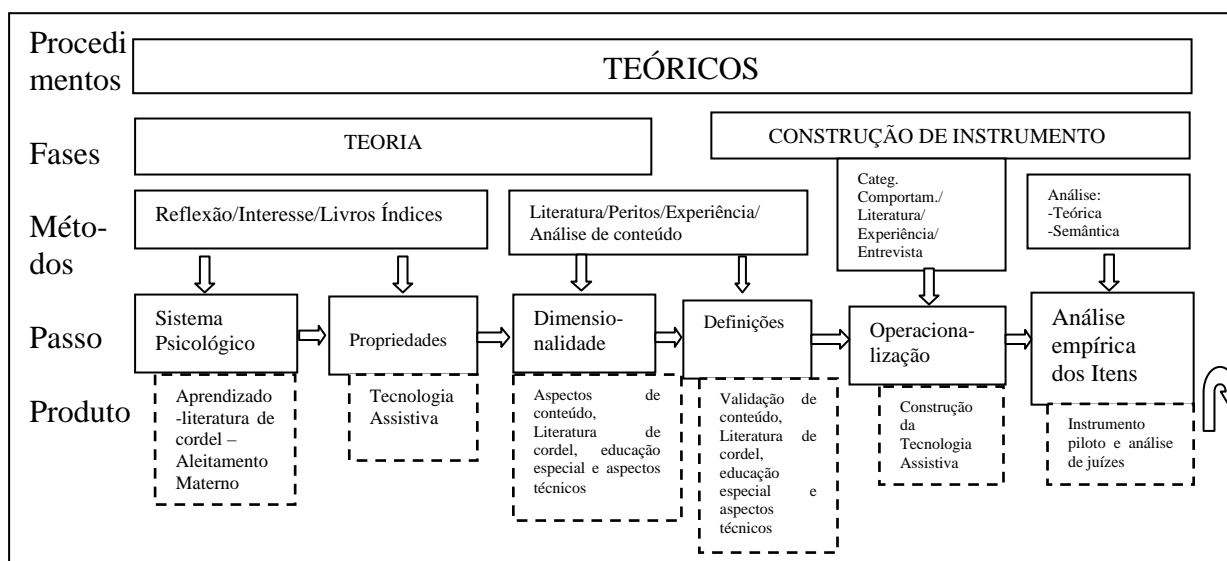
Procedimentos

TEÓRICOS

Fases

TEORIA

CONSTRUÇÃO DE INSTRUMENTO

Métodos

Reflexão/Interesse/Livros Índices

Literatura/Peritos/Experiência/ Análise de conteúdo

Categ. Comportam./ Literatura/ Experiência/ Entrevista

Análise: -Teórica -Semântica

Passo

Sistema Psicológico

Propriedades

Dimensionalidade

Definições

Operacionalização

Análise empírica dos Itens

Produto

Aprendizado -literatura de cordel – Aleitamento Materno

Tecnologia Assistiva

Aspectos de conteúdo, Literatura de cordel, educação especial e aspectos técnicos

Validação de conteúdo, Literatura de cordel, educação especial e aspectos técnicos

Construção da Tecnologia Assistiva

Instrumento piloto e análise de juízes